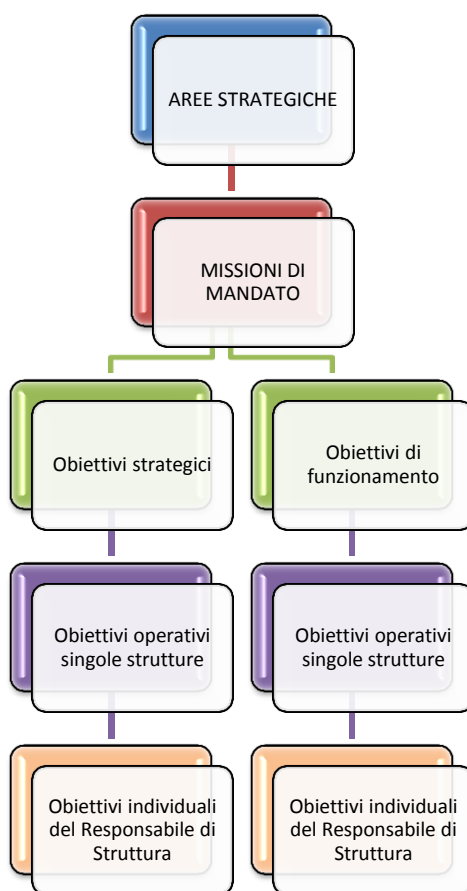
AREE STRATEGICHE

MISSIONI DI MANDATO

Obiettivi strategici

Obiettivi di funzionamento

Obiettivi operativi singole strutture

Obiettivi operativi singole strutture

Obiettivi individuali del Responsabile di Struttura

Obiettivi individuali del Responsabile di Struttura